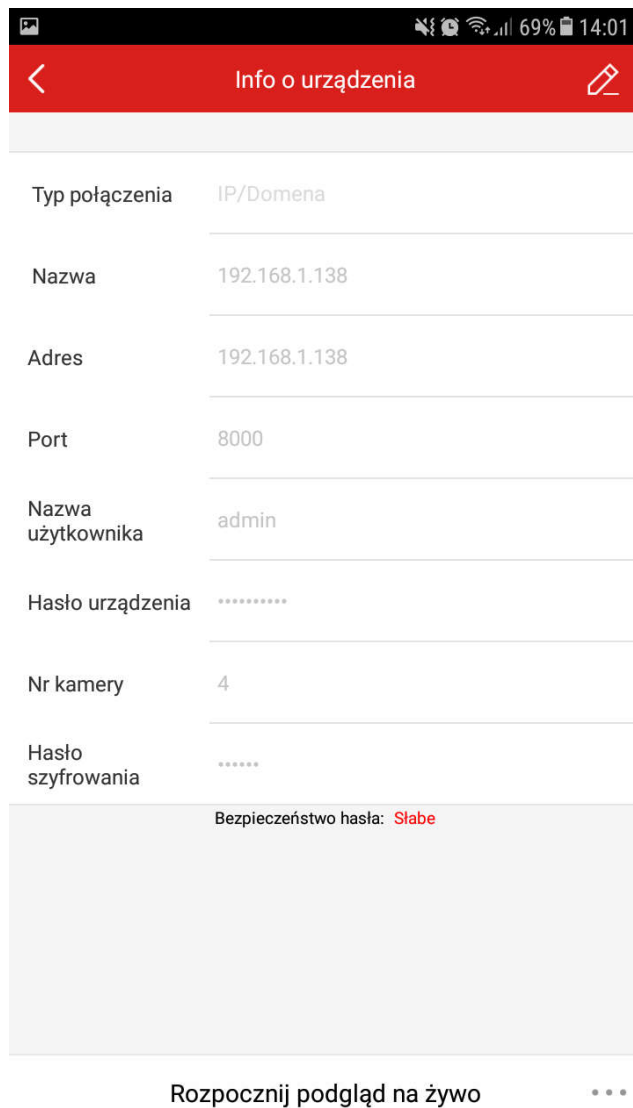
69% 14:01

Info o urządzenia

Typ połączenia IP/Domena

Nazwa 192.168.1.138

Adres 192.168.1.138

Port 8000

Nazwa użytkownika admin

Hasło urządzenia ••••••••••

Nr kamery 4

Hasło szyfrowania ••••••

Bezpieczeństwo hasła: Słabe

Rozpocznij podgląd na żywo